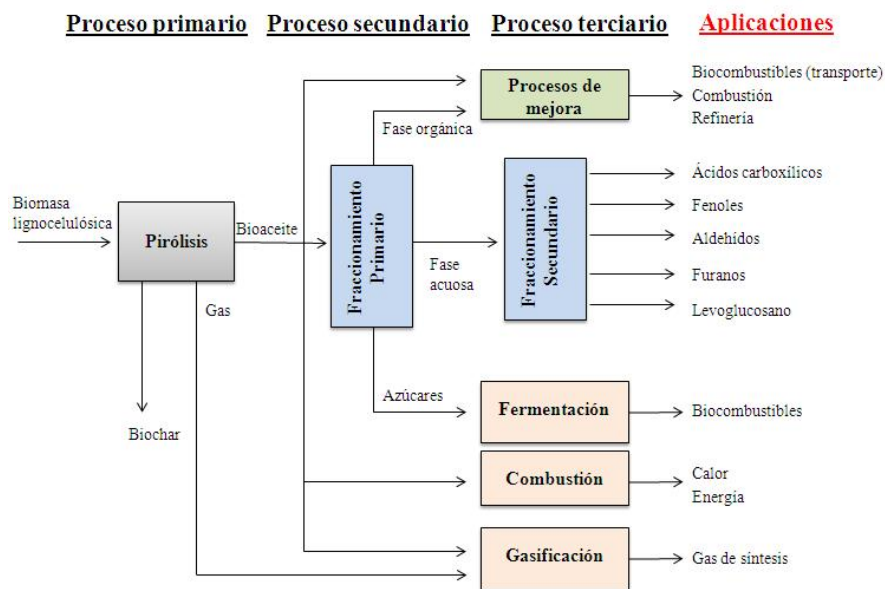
Proceso primario Proceso secundario Proceso terciario Aplicaciones

Biomasa lignocelulósica

Pirólisis

Bioaceite

Gas

Biochar

Fraccionamiento Primario

Fase orgánica

Fase acuosa

Azúcares

Procesos de mejora

Fraccionamiento Secundario

Fermentación

Combustión

Gasificación

Biocombustibles (transporte)
Combustión
Refinería

Ácidos carboxílicos
Fenoles
Aldehídos
Furanos
Levoglucosano

Biocombustibles

Calor
Energía

Gas de síntesis